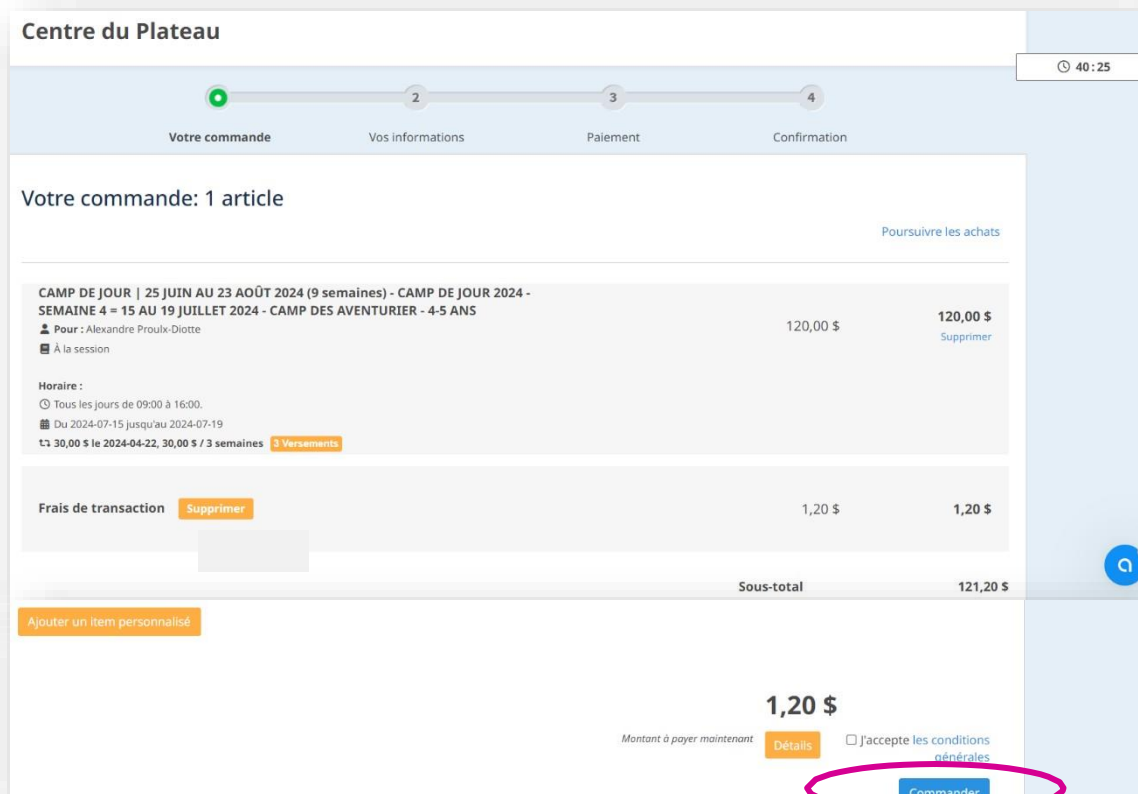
Centre du Plateau

40:25

2 3 4

Votre commande Vos informations Paiement Confirmation

Votre commande: 1 article

Poursuivre les achats

CAMP DE JOUR | 25 JUIN AU 23 AOÛT 2024 (9 semaines) - CAMP DE JOUR 2024 - SEMAINE 4 = 15 AU 19 JUILLET 2024 - CAMP DES AVENTURIER - 4-5 ANS
Pour : Alexandre Proulx-Diotte
À la session

120,00 $

120,00 $
Supprimer

Horaire :
Tous les jours de 09:00 à 16:00.
Du 2024-07-15 jusqu'au 2024-07-19
30,00 $ le 2024-04-22, 30,00 $ / 3 semaines 3 Versements

Frais de transaction Supprimer 1,20 $ 1,20 $

Sous-total 121,20 $

Ajouter un item personnalisé

1,20 $

Montant à payer maintenant Détails

J'accepte les conditions générales

Commander